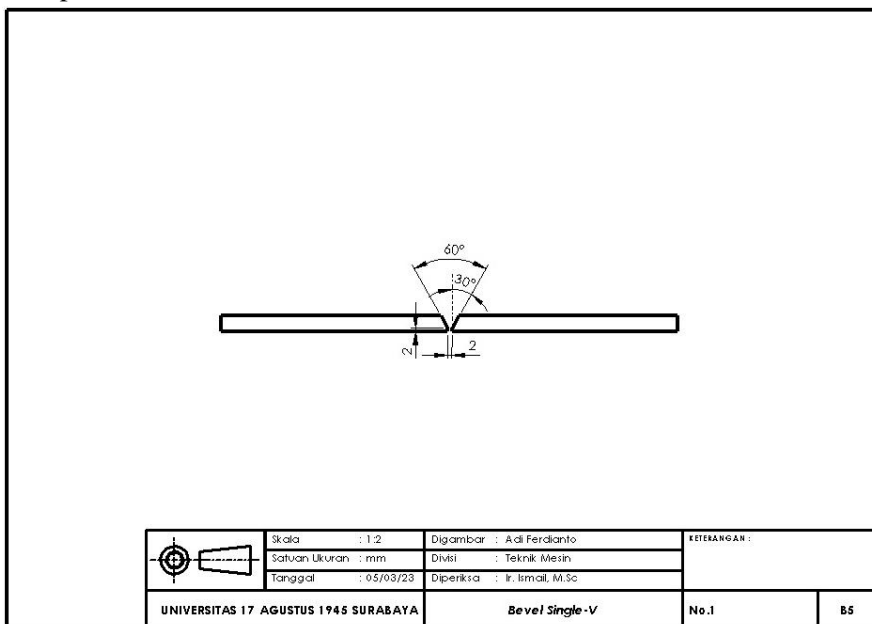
60°

30°

2

2

| | Skala : 1:2 | Digambar : Adi Ferdianto | KETERANGAN : |
|---|---|---|---|
| | Satuan Ukuran : mm | Divisi : Teknik Mesin | |
| | Tanggal : 05/03/23 | Diperiksa : Ir. Ismail, M.Sc | |
| UNIVERSITAS 17 AGUSTUS 1945 SURABAYA | | Bevel Single-V | No.1 B5 |